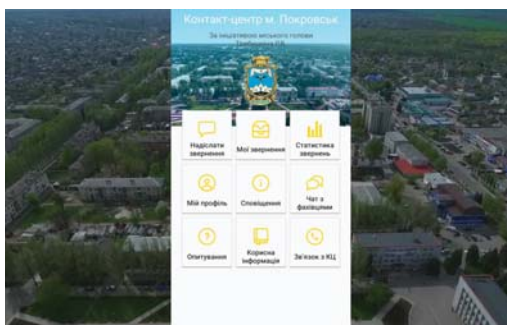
Контакт-центр м. Покровськ

За ініціативою міського голови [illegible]

Надіслати звернення

Мої звернення

Статистика звернень

Мій профіль

Сповіщення

Чат з фахівцем

Опитування

Корисна інформація

Зв'язок з КЦ